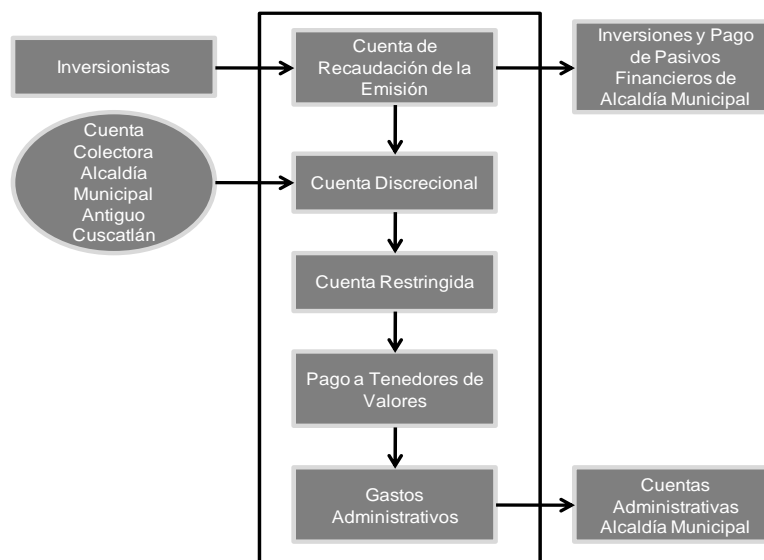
Inversionistas

Cuenta Colectora Alcaldía Municipal Antiguo Cuscatlán

Cuenta de Recaudación de la Emisión

Inversiones y Pago de Pasivos Financieros de Alcaldía Municipal

Cuenta Discrecional

Cuenta Restringida

Pago a Tenedores de Valores

Gastos Administrativos

Cuentas Administrativas Alcaldía Municipal